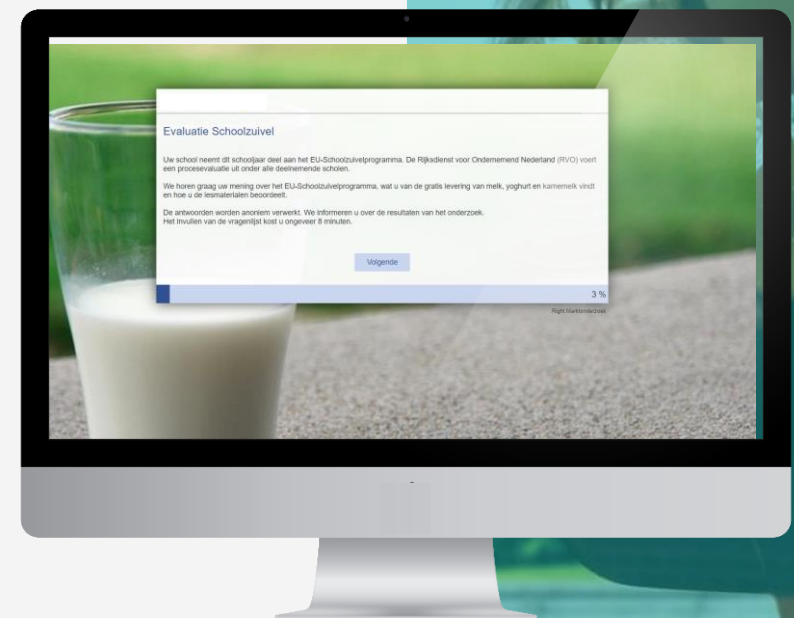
Evaluatie Schoolzuivel

Uw school neemt dit schooljaar deel aan het EU-Schoolzuivelprogramma. De Rijksdienst voor Ondernemend Nederland (RVO) voert een procesevaluatie uit onder alle deelnemende scholen.

We horen graag uw mening over het EU-Schoolzuivelprogramma, wat u van de gratis levering van melk, yoghurt en karnemelk vindt en hoe u de lesmaterialen beoordeelt.

De antwoorden worden anoniem verwerkt. We informeren u over de resultaten van het onderzoek. Het invullen van de vragenlijst kost u ongeveer 8 minuten.

Volgende

3 %

Right Marktonderzoek